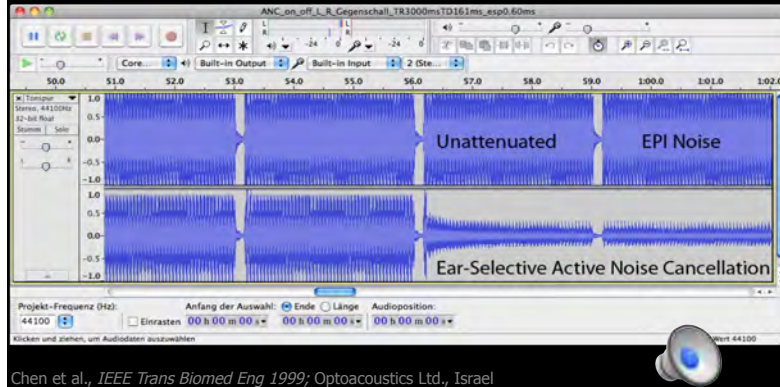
ANC_on_off_L_R_Gegenschall_TR3000msTD161ms_esp0.60ms

L
R

-24 0 -24 0

Core... Built-in Output Built-in Input 2 (Ste...

50.0 51.0 52.0 53.0 54.0 55.0 56.0 57.0 58.0 59.0 1:00.0 1:01.0 1:02.0

Tonspur
Stereo, 44100Hz
32-bit float
Stumm Solo

1.0
0.5-
0.0-
-0.5-
-1.0
1.0
0.5-
0.0-
-0.5-
-1.0

Unattenuated

EPI Noise

Ear-Selective Active Noise Cancellation

Projekt-Frequenz (Hz):
44100
Einrasten
Anfang der Auswahl: Ende Länge
00 h 00 m 00 s
00 h 00 m 00 s
Audioposition:
00 h 00 m 00 s

Klicken und ziehen, um Audiodaten auszuwählen
Wert 44100

Chen et al., IEEE Trans Biomed Eng 1999; Optoacoustics Ltd., Israel